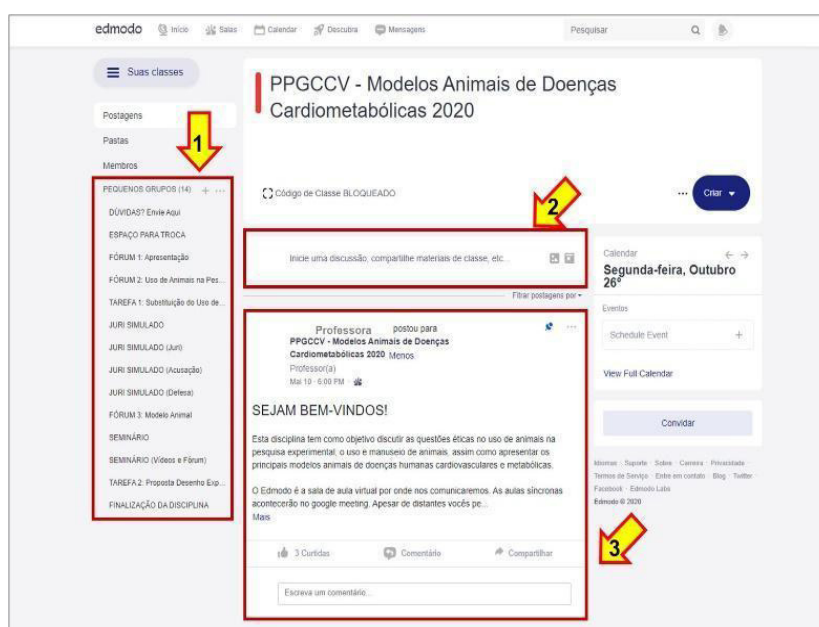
edmodo Início Salas Calendar Descubra Mensagens Pesquisar

Suas classes

Postagens
Pastas
Membros

1

PEQUENOS GRUPOS (14) + ···
DÚVIDAS? Envie Aqui
ESPAÇO PARA TROCA
FÓRUM 1: Apresentação
FÓRUM 2: Uso de Animais na Pes...
TAREFA 1: Substituição do Uso de...
JURI SIMULADO
JURI SIMULADO (Juri)
JURI SIMULADO (Acusação)
JURI SIMULADO (Defesa)
FÓRUM 3: Modelo Animal
SEMINÁRIO
SEMINÁRIO (Vídeos e Fórum)
TAREFA 2: Proposta Desenho Exp...
FINALIZAÇÃO DA DISCIPLINA

PPGCCV - Modelos Animais de Doenças Cardiometabólicas 2020

Código de Classe BLOQUEADO

··· Criar

2

Inicie uma discussão, compartilhe materiais de classe, etc...

Filtrar postagens por

Professora postou para PPGCCV - Modelos Animais de Doenças Cardiometabólicas 2020 Menos
Professor(a)
Mai 10 · 6:00 PM

SEJAM BEM-VINDOS!

Esta disciplina tem como objetivo discutir as questões éticas no uso de animais na pesquisa experimental, o uso e manuseio de animais, assim como apresentar os principais modelos animais de doenças humanas cardiovasculares e metabólicas.

O Edmodo é a sala de aula virtual por onde nos comunicaremos. As aulas síncronas acontecerão no google meeting. Apesar de distantes vocês pe...
Mais

3 Curtidas Comentário Compartilhar

Escreva um comentário...

3

Calendar
Segunda-feira, Outubro 26°

Eventos
Schedule Event +

View Full Calendar

Convidar

Idiomas · Suporte · Sobre · Carreira · Privacidade
Termos de Serviço · Entre em contato · Blog · Twitter
Facebook · Edmodo Labs
Edmodo © 2020